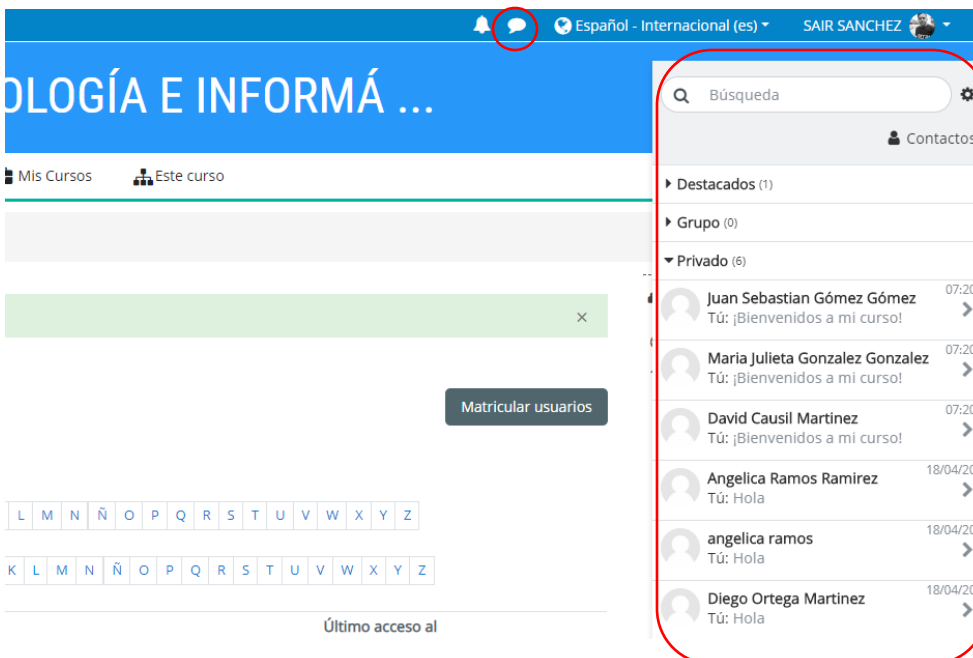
Español - Internacional (es) SAIR SANCHEZ

OLOGÍA E INFORMÁ ...

Mis Cursos Este curso

×

Matricular usuarios

L M N Ñ O P Q R S T U V W X Y Z

K L M N Ñ O P Q R S T U V W X Y Z

Último acceso al

Búsqueda

Contactos

Destacados (1)

Grupo (0)

Privado (6)

Juan Sebastian Gómez Gómez 07:20
Tú: ¡Bienvenidos a mi curso!

Maria Julieta Gonzalez Gonzalez 07:20
Tú: ¡Bienvenidos a mi curso!

David Causil Martinez 07:20
Tú: ¡Bienvenidos a mi curso!

Angelica Ramos Ramirez 18/04/20
Tú: Hola

angelica ramos 18/04/20
Tú: Hola

Diego Ortega Martinez 18/04/20
Tú: Hola